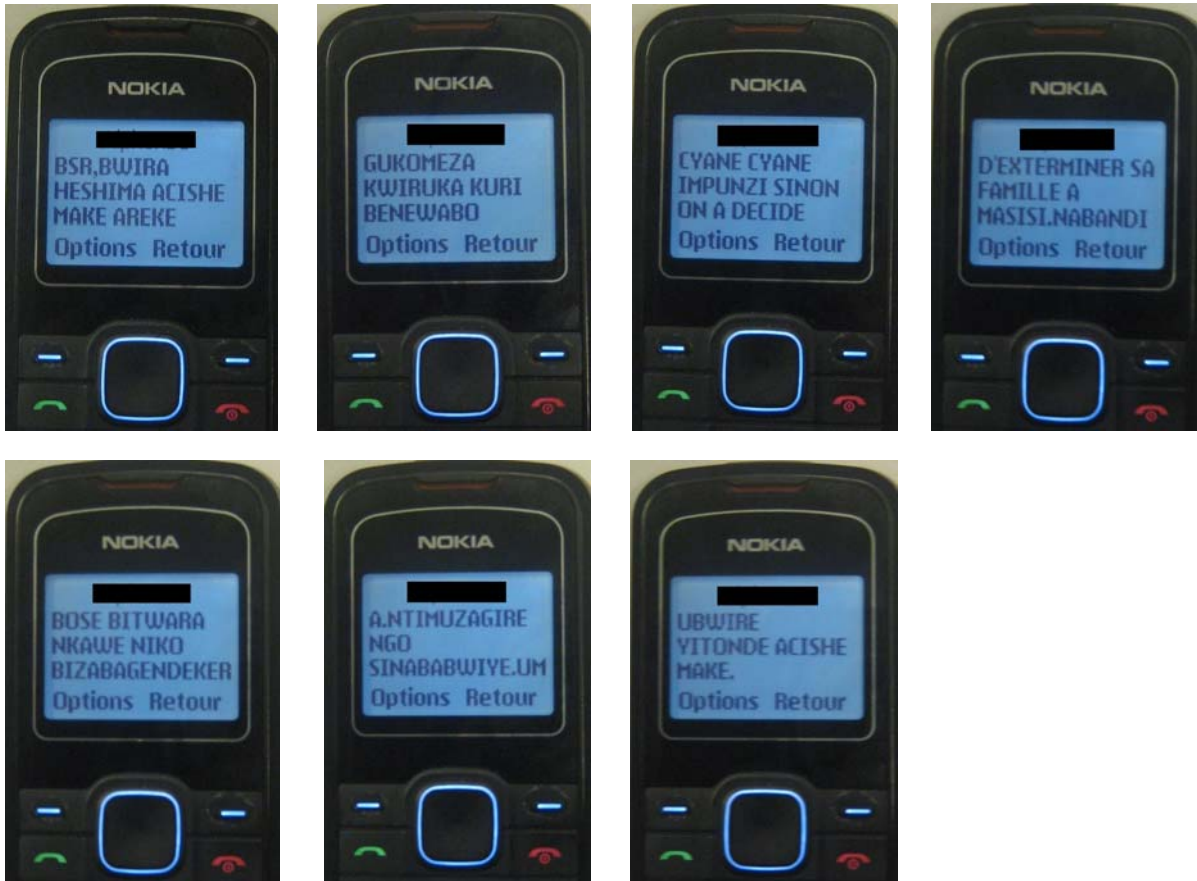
NOKIA
BSR,BWIRA HESHIMA ACISHE MAKE AREKE
Options Retour

NOKIA
GUKOMEZA KWIRUKA KURI BENEWABO
Options Retour

NOKIA
CYANE CYANE IMPUNZI SINON ON A DECIDE
Options Retour

NOKIA
D'EXTERMINER SA FAMILLE A MASISI.NABANDI
Options Retour

NOKIA
BOSE BITWARA NKAWE NIKO BIZABAGENDEKER
Options Retour

NOKIA
A.NTIMUZAGIRE NGO SINABABWIYE.UM
Options Retour

NOKIA
UBWIRE YITONDE ACISHE MAKE.
Options Retour